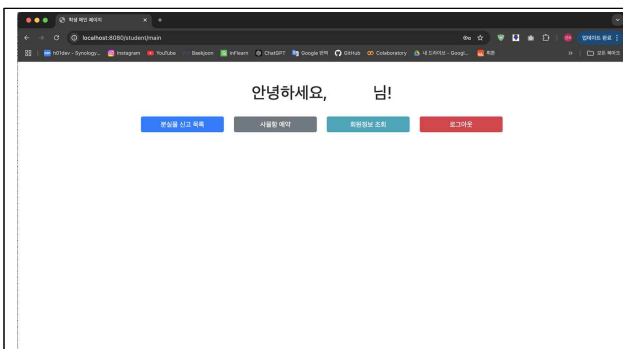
학생 메인 페이지
localhost:8080/student/main
업데이트 완료
h07dev - Synology... Instagram YouTube Baekjoon Inflearn ChatGPT Google 번역 GitHub Colaboratory 내 드라이브 - Googl... 토픽
모든 북마크

안녕하세요, 님!

분실물 신고 목록
사물함 예약
회원정보 조회
로그아웃